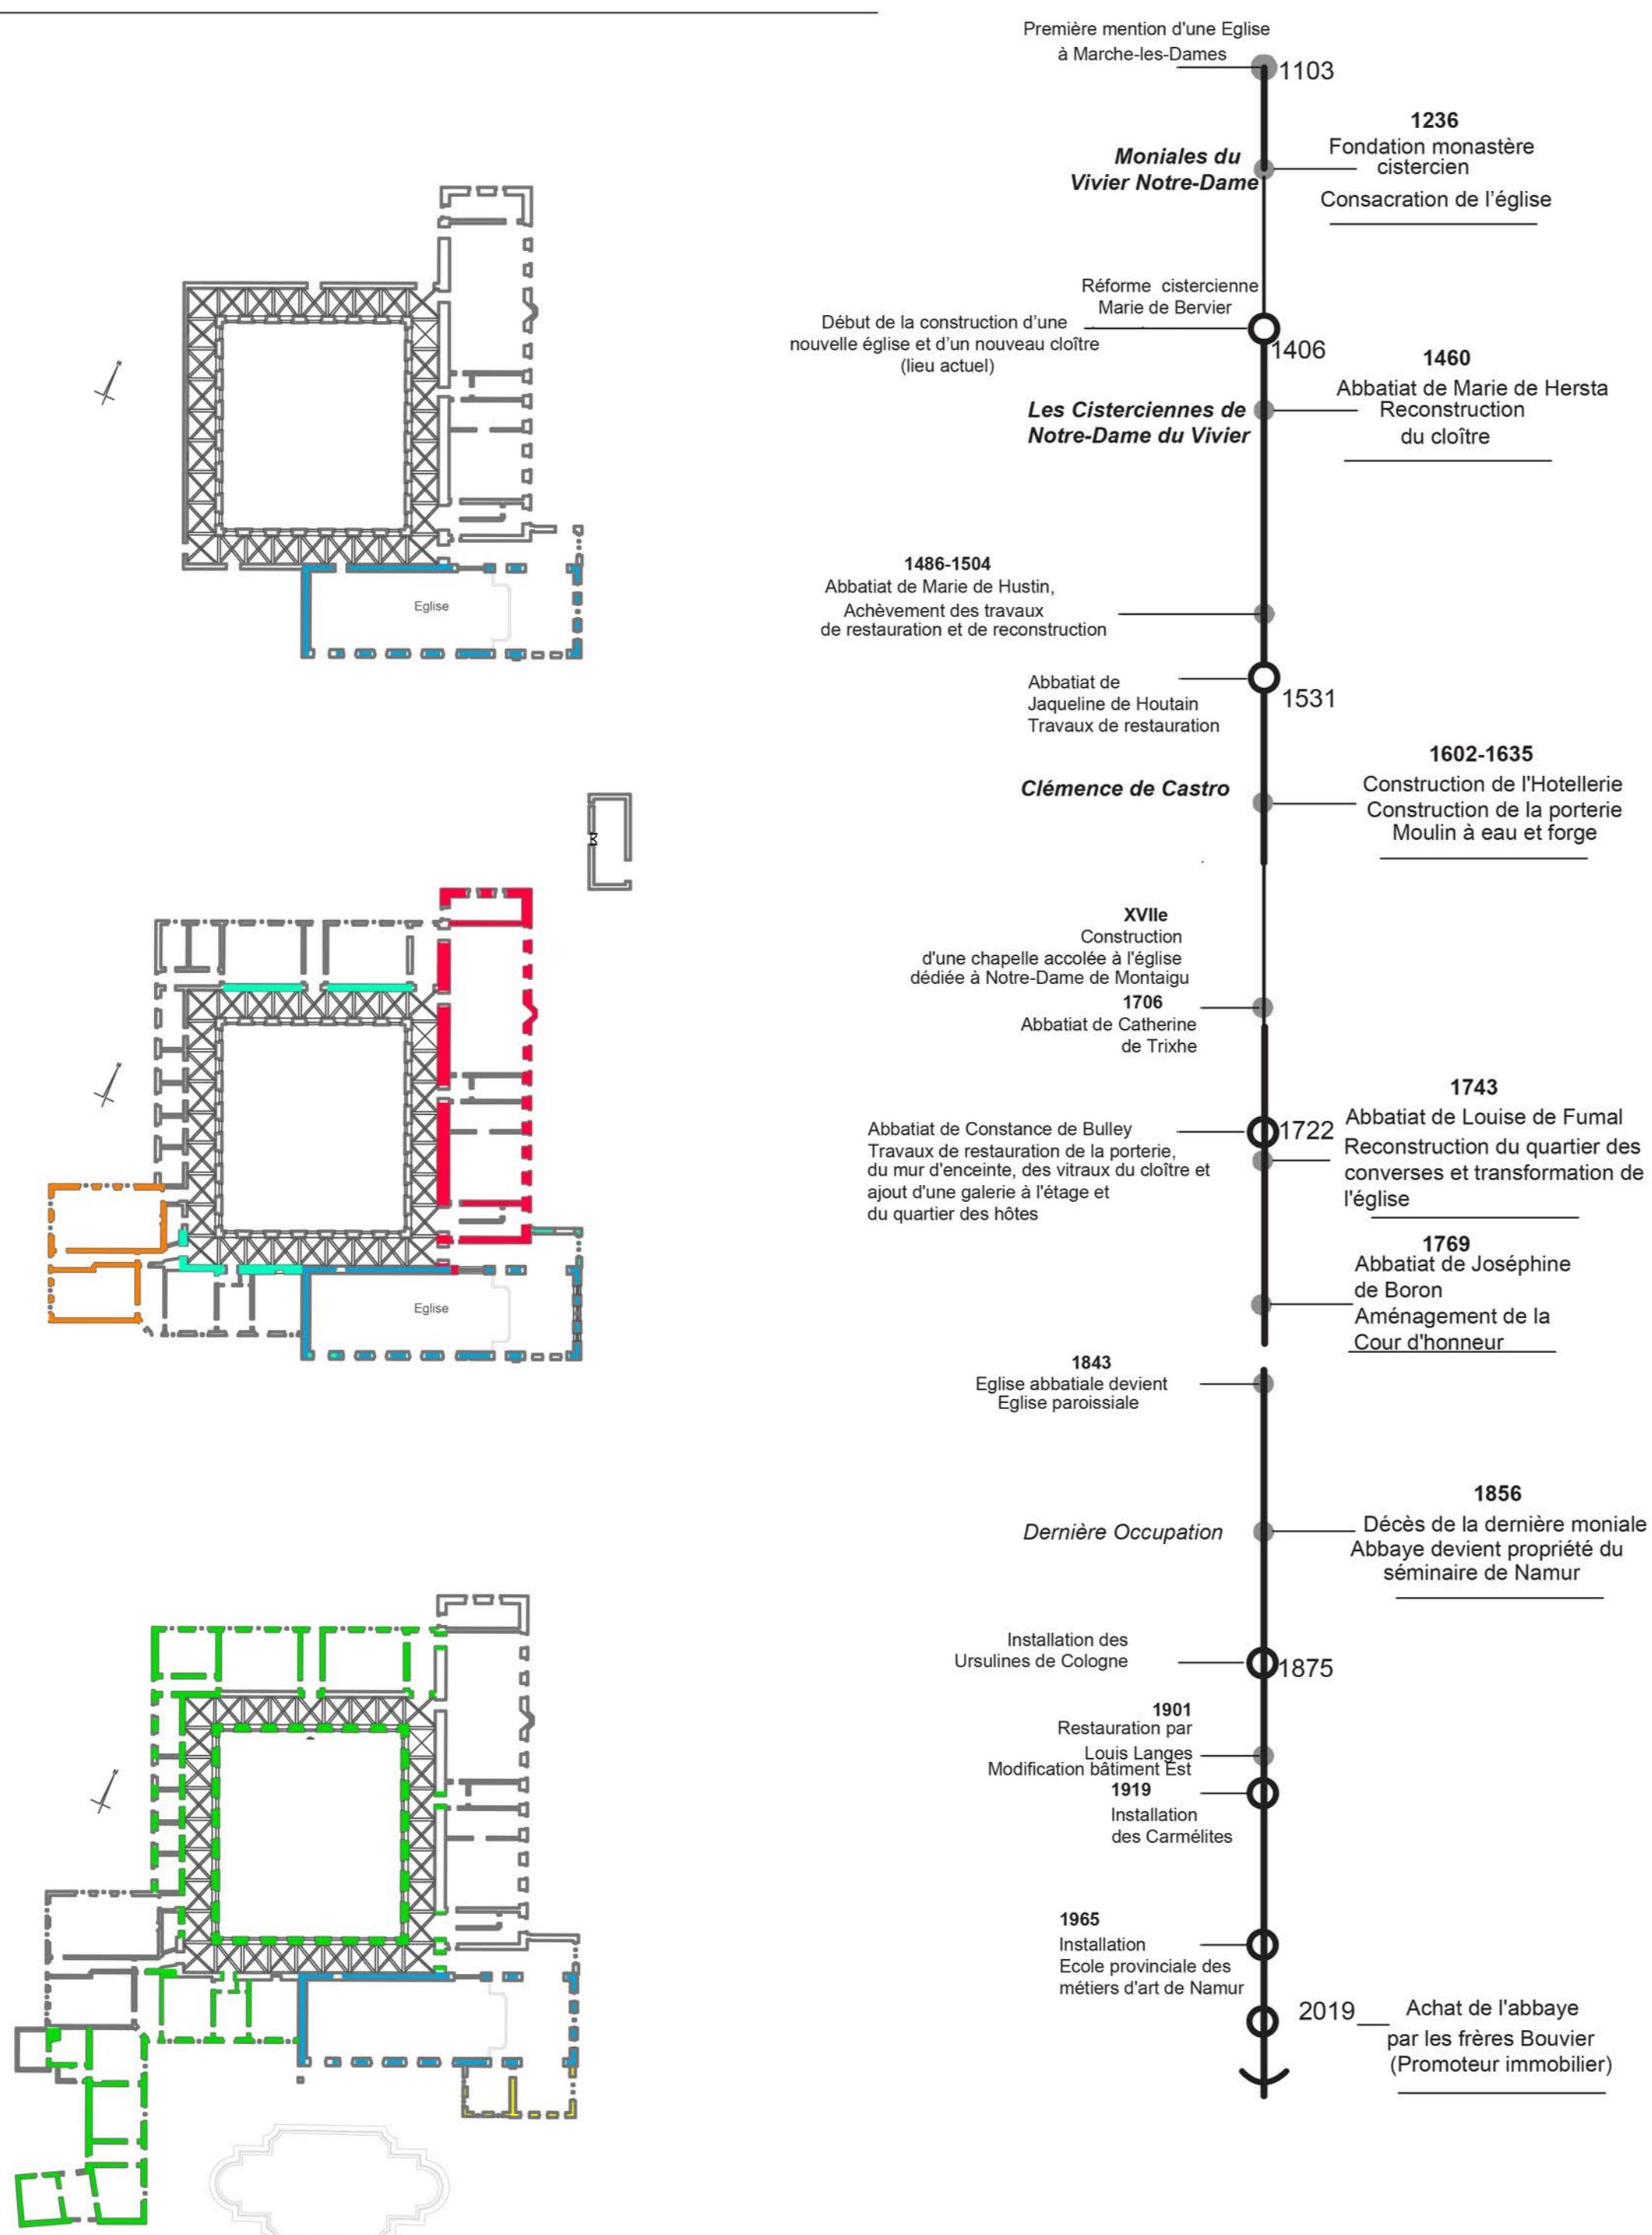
Eglise

3

Eglise

Première mention d'une Eglise à Marche-les-Dames
1103

1236
Fondation monastère cistercien
Consacration de l'église

Moniales du Vivier Notre-Dame

Réforme cistercienne Marie de Bervier

Début de la construction d'une nouvelle église et d'un nouveau cloître (lieu actuel)

1406

1460
Abbatiat de Marie de Hersta
Reconstruction du cloître

Les Cisterciennes de Notre-Dame du Vivier

1486-1504
Abbatiat de Marie de Hustin,
Achèvement des travaux de restauration et de reconstruction

Abbatiat de Jaqueline de Houtain
Travaux de restauration

1531

1602-1635
Construction de l'Hotellerie
Construction de la porterie
Moulin à eau et forge

Clémence de Castro

XVIIe
Construction d'une chapelle accolée à l'église dédiée à Notre-Dame de Montaigu
1706
Abbatiat de Catherine de Trixhe

1743
Abbatiat de Louise de Fumal
Reconstruction du quartier des converses et transformation de l'église

Abbatiat de Constance de Bulley
Travaux de restauration de la porterie, du mur d'enceinte, des vitraux du cloître et ajout d'une galerie à l'étage et du quartier des hôtes

1722

1769
Abbatiat de Joséphine de Boron
Aménagement de la Cour d'honneur

1843
Eglise abbatiale devient Eglise paroissiale

1856
Décès de la dernière moniale
Abbaye devient propriété du séminaire de Namur

Dernière Occupation

Installation des Ursulines de Cologne

1875

1901
Restauration par Louis Langes
Modification bâtiment Est
1919
Installation des Carmélites

1965
Installation
Ecole provinciale des métiers d'art de Namur

2019
Achat de l'abbaye par les frères Bouvier (Promoteur immobilier)